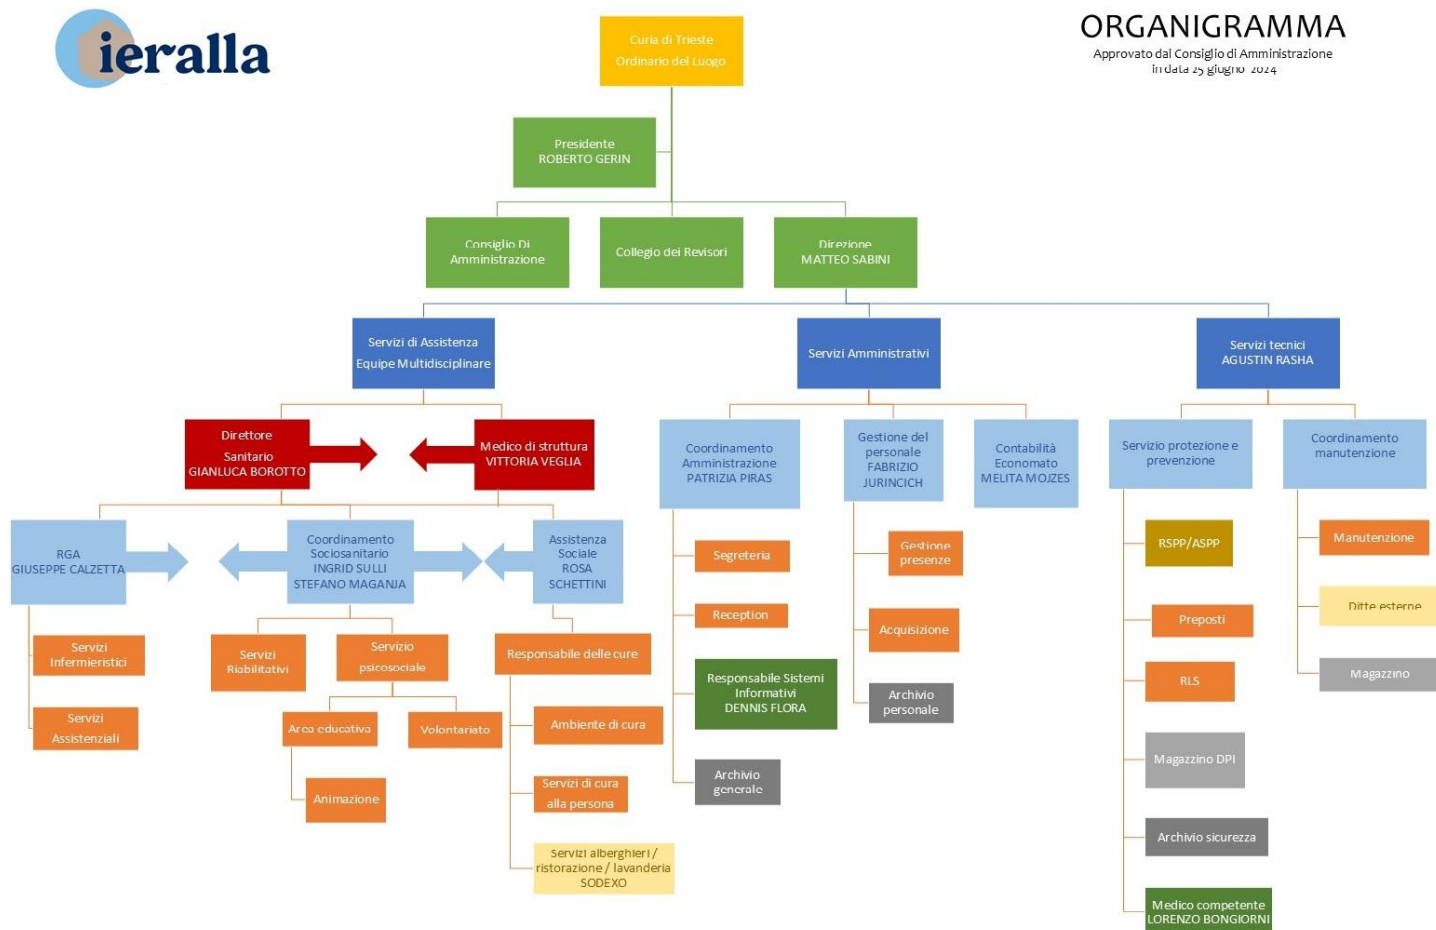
ieralla

ORGANIGRAMMA
Approvato dal Consiglio di Amministrazione
in data 25 giugno 2024

Curia di Trieste
Ordinario del Luogo

Presidente
ROBERTO GERIN

Consiglio Di Amministrazione

Collegio dei Revisori

Direzione
MATTEO SABINI

Servizi di Assistenza
Equipe Multidisciplinare

Servizi Amministrativi

Servizi tecnici
AGUSTIN RASHA

Direttore Sanitario
GIANLUCA BOROTTO

Medico di struttura
VITTORIA VEGLIA

RGA
GIUSEPPE CALZETTA

Coordinamento Sociosanitario
INGRID SULLI
STEFANO MAGANJA

Assistenza Sociale
ROSA SCHETTINI

Servizi Infermieristici

Servizi Assistenziali

Servizi Riabilitativi

Servizio psicosociale

Area educativa

Volontariato

Animazione

Responsabile delle cure

Ambiente di cura

Servizi di cura alla persona

Servizi alberghieri / ristorazione / lavanderia
SODEXO

Coordinamento Amministrazione
PATRIZIA PIRAS

Segreteria

Reception

Responsabile Sistemi Informativi
DENNIS FLORA

Archivio generale

Gestione del personale
FABRIZIO JURINCICH

Gestione presenze

Acquisizione

Archivio personale

Contabilità Economato
MELITA MOJZES

Servizio protezione e prevenzione

RSPP/ASPP

Preposti

RLS

Magazzino DPI

Archivio sicurezza

Medico competente
LORENZO BONGIORNI

Coordinamento manutenzione

Manutenzione

Ditte esterne

Magazzino